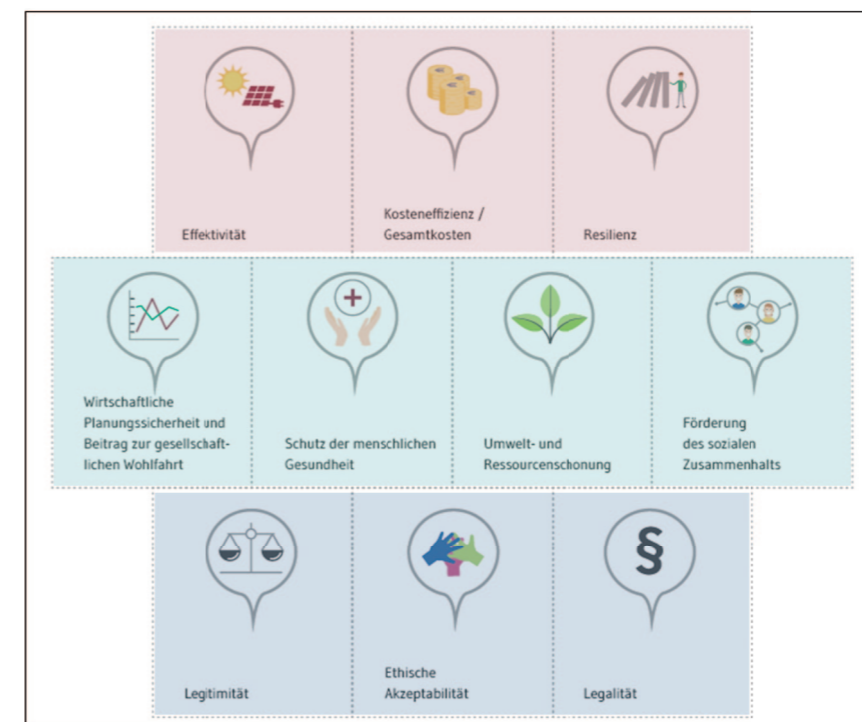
Effektivität

Kosteneffizienz / Gesamtkosten

Resilienz

Wirtschaftliche Planungssicherheit und Beitrag zur gesellschaftlichen Wohlfahrt

Schutz der menschlichen Gesundheit

Umwelt- und Ressourcenschonung

Förderung des sozialen Zusammenhalts

Legitimität

Ethische Akzeptabilität

§

Legalität